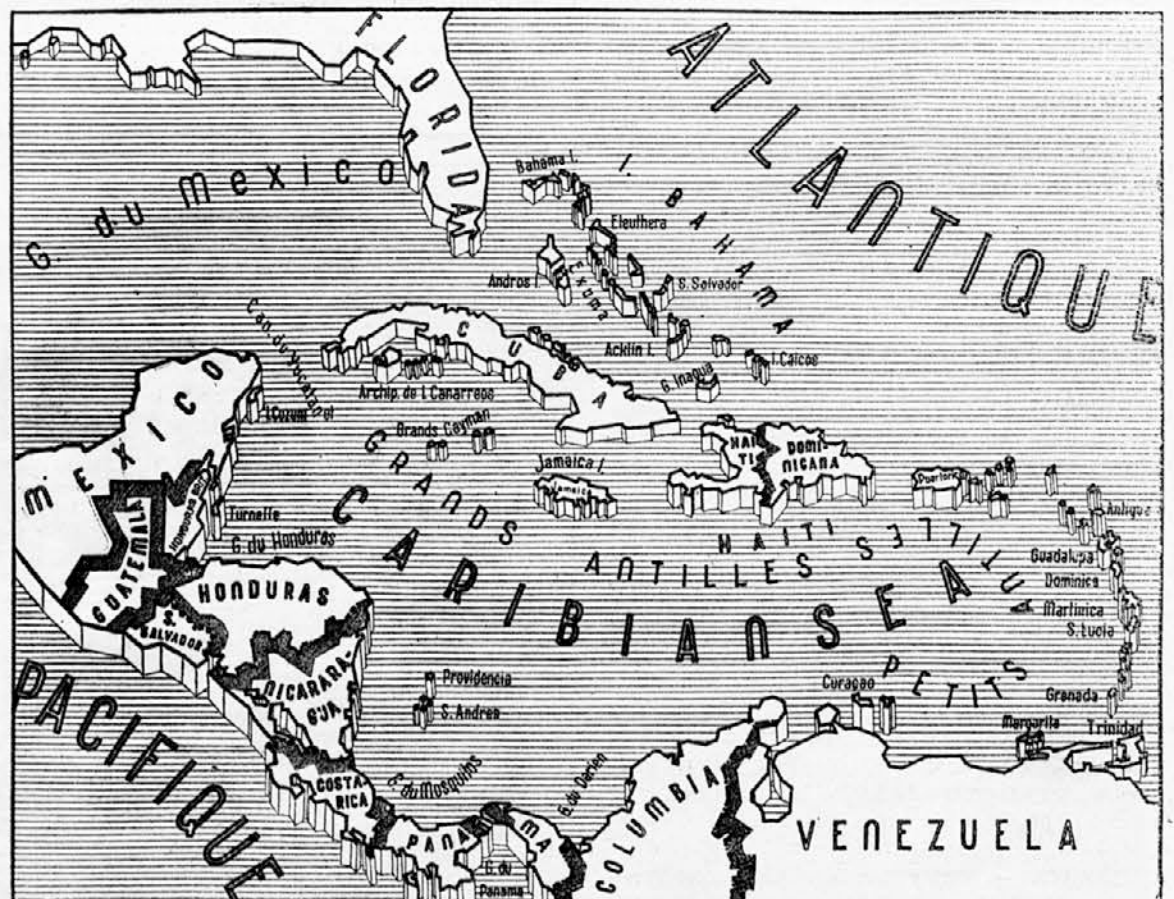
FLORIDA

ATLANTIQUE

G. du MEXICO

Bahama I.

I. BAHAMA

Eleuthera

Andros I.

Exuma

S. Salvador

Can. du Yucatan

CUBA

Acklin I.

I. Caicos

G. Inagua

MEXICO

I. Cozumel

Archip. de I. Canarreos

Grands Cayman

GRANDS

HAITI

DOMINICANA

Jamaica I.

Jamaica

Puertorico

Antigua

Turneffe

G. du Honduras

CARIBIANSEA

ANTILLES

HAITI

ANTILLES

GUATEMALA

Honduras Brit.

HONDURAS

S. SALVADOR

Guadalupa

Dominica

Martinica

S. Lucia

PETITS

PACIFIQUE

NICARARAGUA

Providencia

S. Andrea

Curaçao

Granada

Margarita

Trinidad

COSTA RICA

G. du Mosquitos

G. du Darien

PANAMA

G. du Panama

COLUMBIA

VENEZUELA